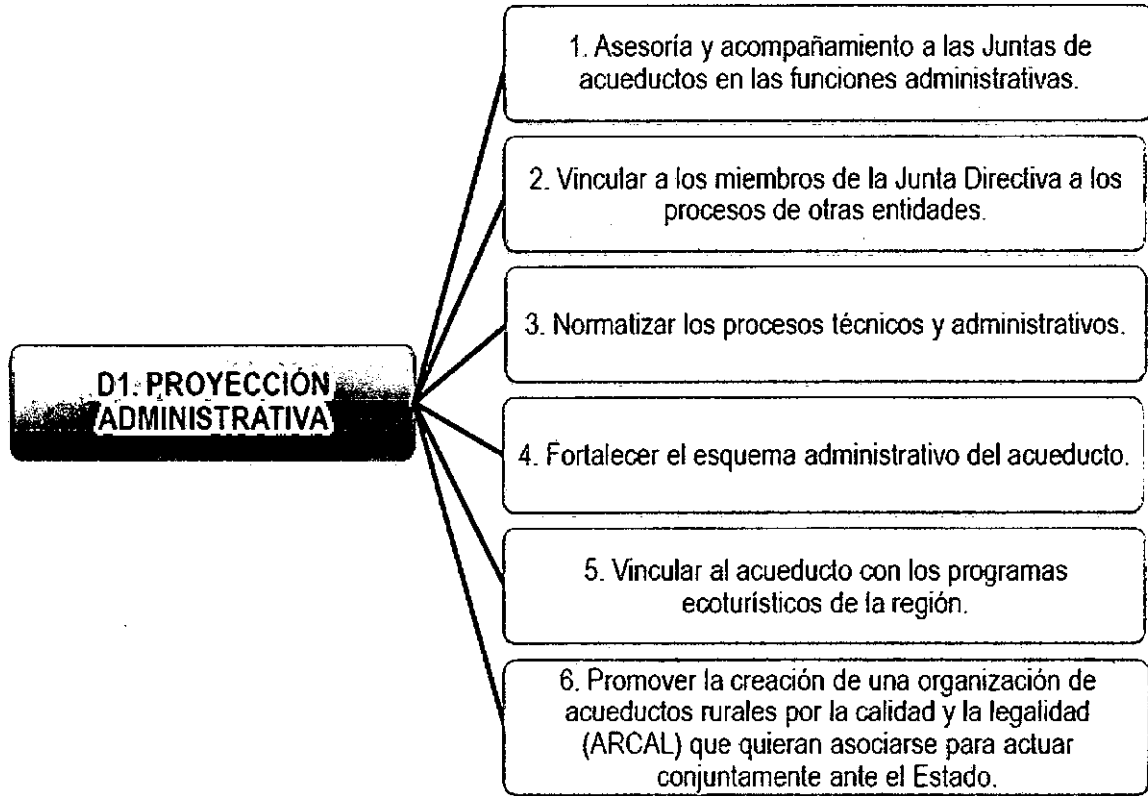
D1. PROYECCIÓN ADMINISTRATIVA

1. Asesoría y acompañamiento a las Juntas de acueductos en las funciones administrativas.

2. Vincular a los miembros de la Junta Directiva a los procesos de otras entidades.

3. Normatizar los procesos técnicos y administrativos.

4. Fortalecer el esquema administrativo del acueducto.

5. Vincular al acueducto con los programas ecoturísticos de la región.

6. Promover la creación de una organización de acueductos rurales por la calidad y la legalidad (ARCAL) que quieran asociarse para actuar conjuntamente ante el Estado.